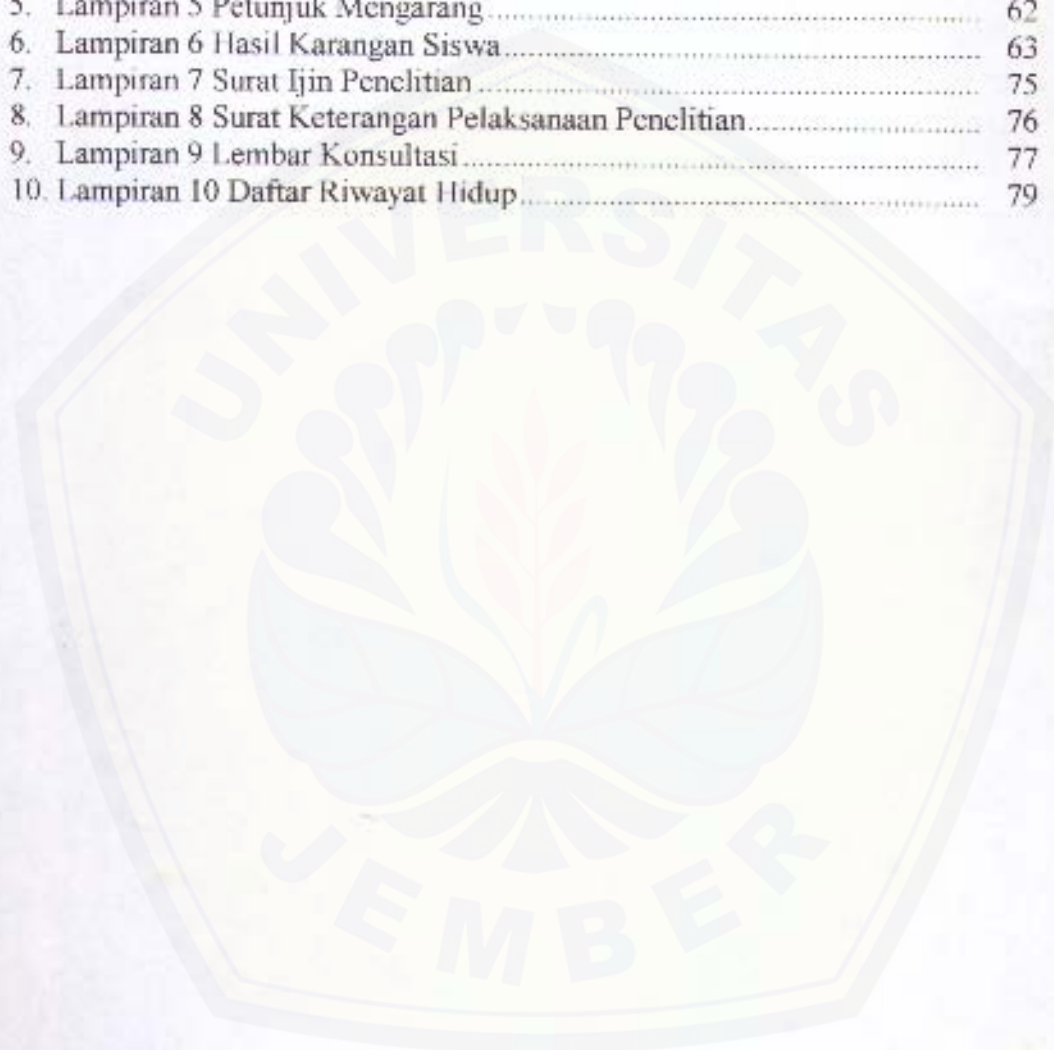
5. Lampiran 5 Petunjuk Mengarang ........................................................ 62
6. Lampiran 6 Hasil Karangan Siswa ........................................................ 63
7. Lampiran 7 Surat Ijin Penelitian ........................................................ 75
8. Lampiran 8 Surat Keterangan Pelaksanaan Penelitian ........................................................ 76
9. Lampiran 9 Lembar Konsultasi ........................................................ 77
10. Lampiran 10 Daftar Riwayat Hidup ........................................................ 79

UNIVERSITAS JEMBER